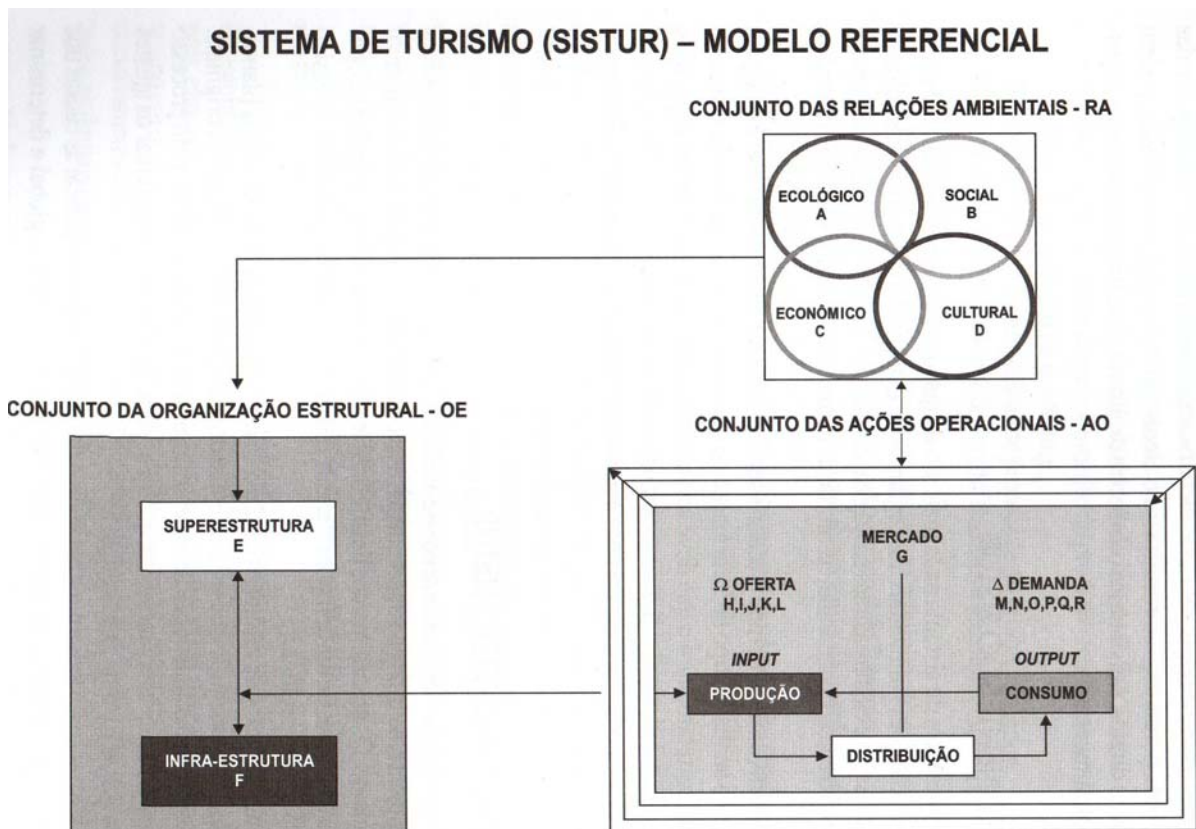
SISTEMA DE TURISMO (SISTUR) – MODELO REFERENCIAL

CONJUNTO DAS RELAÇÕES AMBIENTAIS - RA

ECOLÓGICO
A

SOCIAL
B

ECONÔMICO
C

CULTURAL
D

CONJUNTO DA ORGANIZAÇÃO ESTRUTURAL - OE

CONJUNTO DAS AÇÕES OPERACIONAIS - AO

SUPERESTRUTURA
E

INFRA-ESTRUTURA
F

MERCADO
G

$\Omega$ OFERTA
H,I,J,K,L

$\Delta$ DEMANDA
M,N,O,P,Q,R

INPUT

OUTPUT

PRODUÇÃO

CONSUMO

DISTRIBUIÇÃO